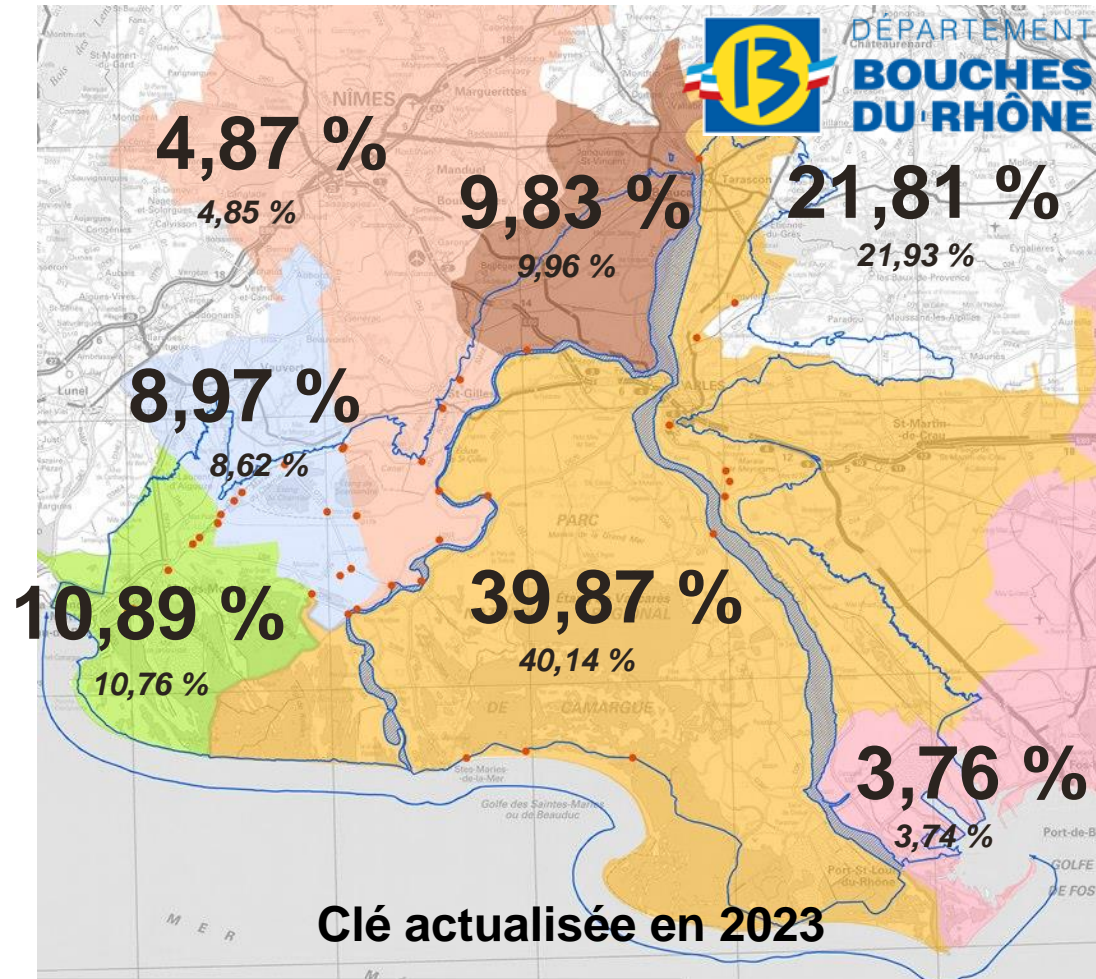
13 DÉPARTEMENT BOUCHES DU RHÔNE

4,87 %
4,85 %

9,83 %
9,96 %

21,81 %
21,93 %

8,97 %
8,62 %

10,89 %
10,76 %

39,87 %
40,14 %

3,76 %
3,74 %

Nîmes Marguerites Lunel St-Gilles Arles Tarascon St-Martin-de-Crau PARC DE CAMARGUE Stes-Maries-de-la-Mer Golfe des Saintes-Maries ou de Beauduc Port-St-Louis-du-Rhône Port-de-Bouc GOLFE DE FOS MER

Clé actualisée en 2023